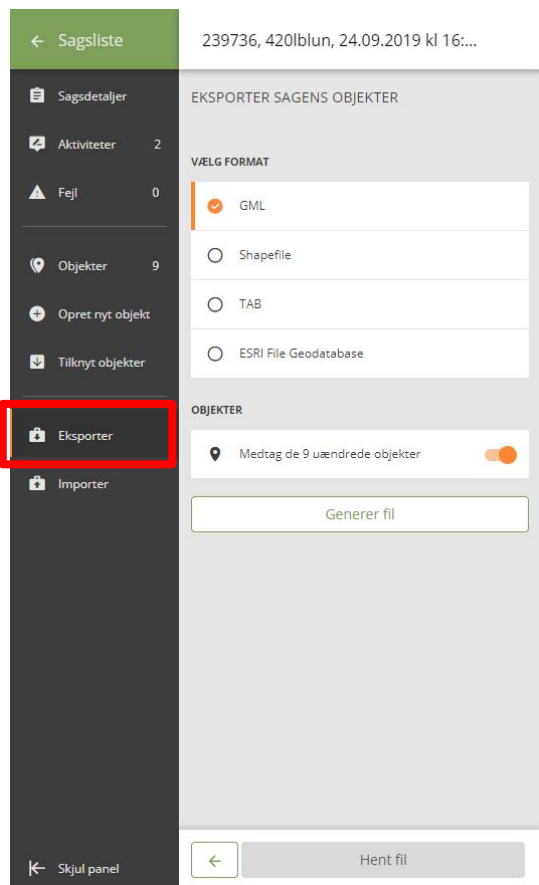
← Sagsliste

239736, 420lblun, 24.09.2019 kl 16:...

Sagsdetaljer

Aktiviteter 2

Fejl 0

Objekter 9

Opret nyt objekt

Tilknyt objekter

Eksporter

Importer

Skjul panel

EKSPORTER SAGENS OBJEKTER

VÆLG FORMAT

GML

Shapefile

TAB

ESRI File Geodatabase

OBJEKTER

Medtag de 9 uændrede objekter

Generer fil

←

Hent fil